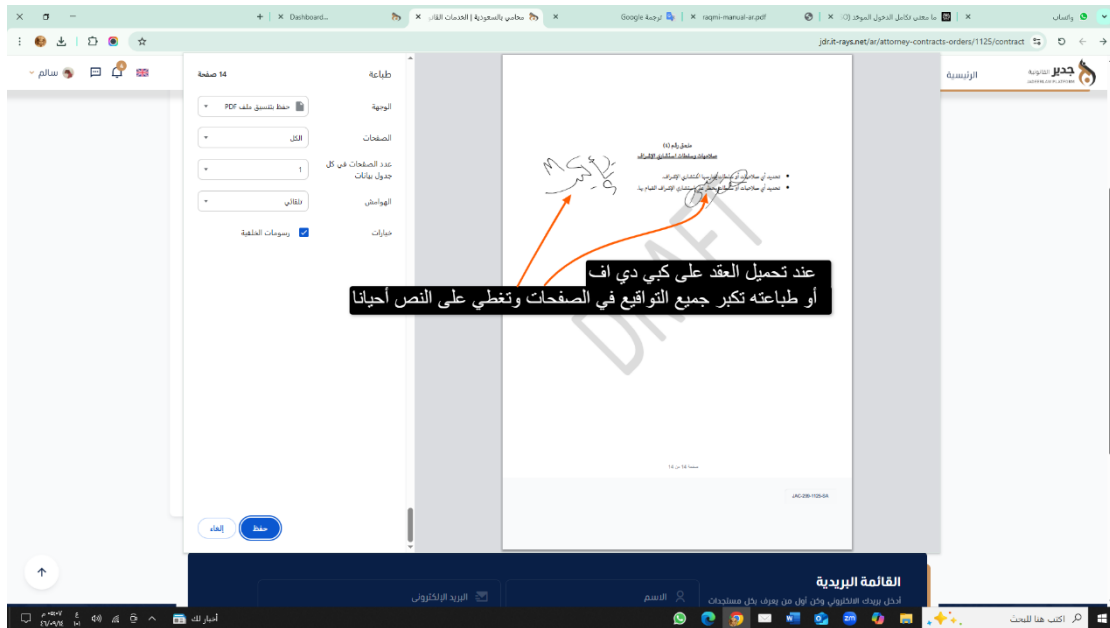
واتساب | ما معنى تكامل الدخول الموحد (... | raqmi-manual-ar.pdf | ترجمة Google | محامي بالسعودية | الخدمات القا... | Dashboard... | +

jdr.it-rays.net/ar/attorney-contracts-orders/1125/contract

جدير القانونية

الرئيسية

سالم

طباعة
14 صفحة

الوجهة
حفظ بتنسيق ملف PDF

الصفحات
الكل

عدد الصفحات في كل جدول بيانات
1

الهوامش
تلقائي

خيارات
رسومات الخلفية

حفظ
إلغاء

ملحق رقم (1)
صلاحيات وسلطات استشاري الإشراف

• تحديد أي صلاحيات أو سلطات أخرى لاستشاري الإشراف.
• تحديد أي صلاحيات أو سلطات أخرى لاستشاري الإشراف المقيم.

DRAFT

عند تحميل العقد على كبي دي اف
أو طباعته تكبر جميع التواقيع في الصفحات وتغطي على النص أحيانا

صفحة 14 من 14

JAC-299-1125-SA

القائمة البريدية
أدخل بريدك الالكتروني وكن أول من يعرف بكل مستجدات

الاسم
البريد الإلكتروني

اكتب هنا للبحث
أخبار لك
٠٧:٤٠ م
٢٠٢٤/٠٩/٢٤